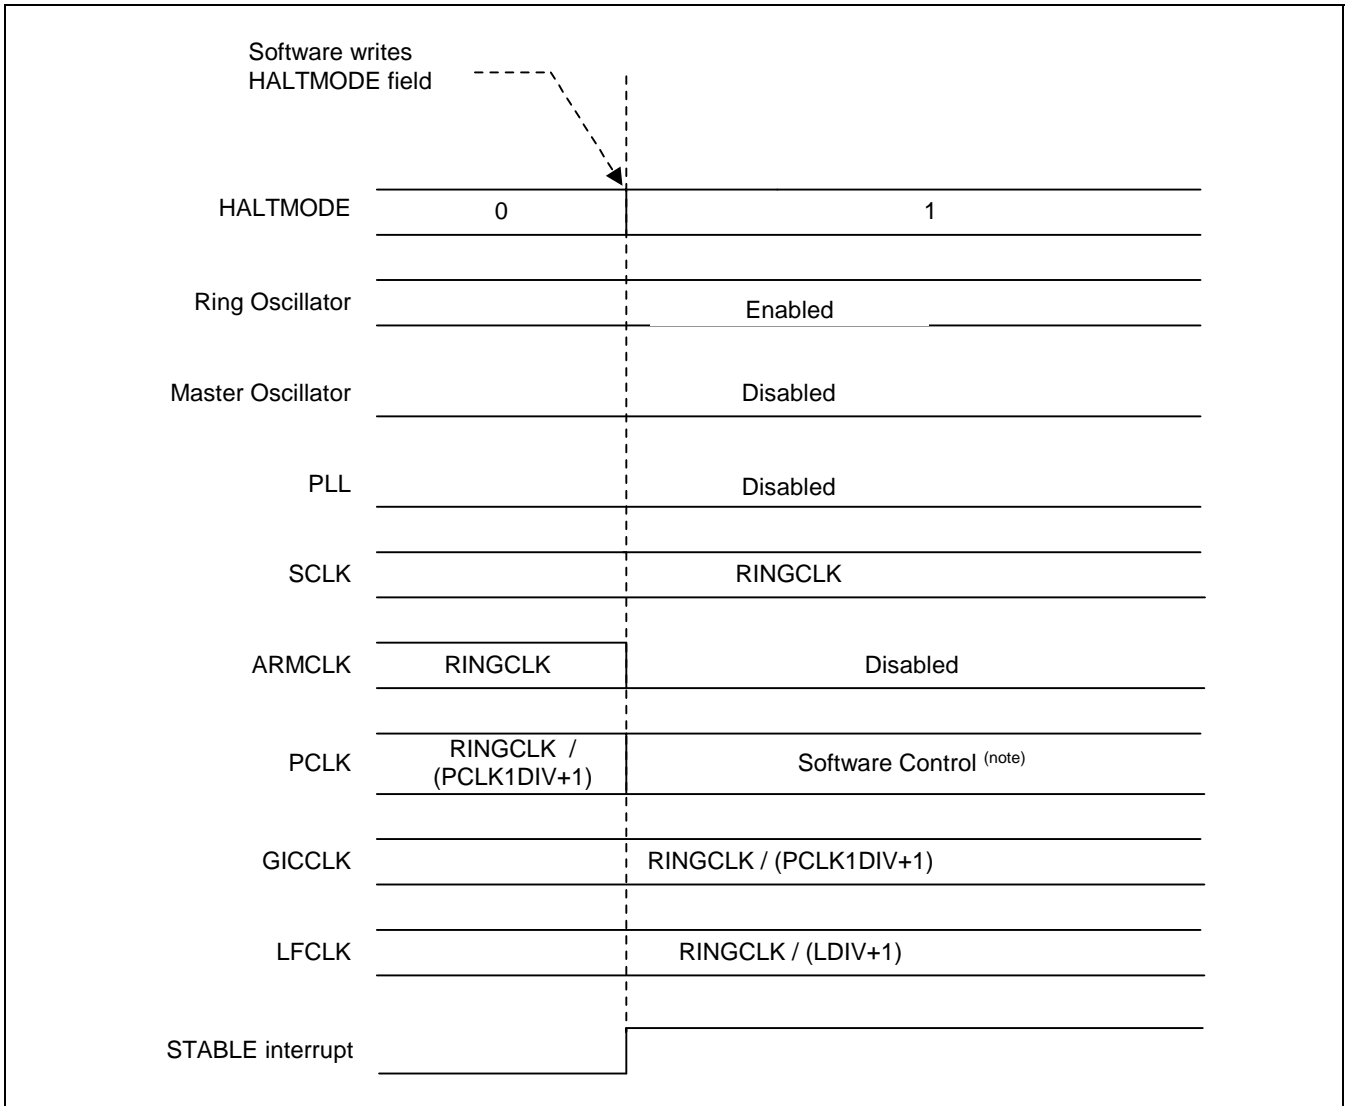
Software writes HALTMODE field

HALTMODE
0
1

Ring Oscillator
Enabled

Master Oscillator
Disabled

PLL
Disabled

SCLK
RINGCLK

ARMCLK
RINGCLK
Disabled

PCLK
RINGCLK / (PCLK1DIV+1)
Software Control $^{(note)}$

GICCLK
RINGCLK / (PCLK1DIV+1)

LFCLK
RINGCLK / (LDIV+1)

STABLE interrupt